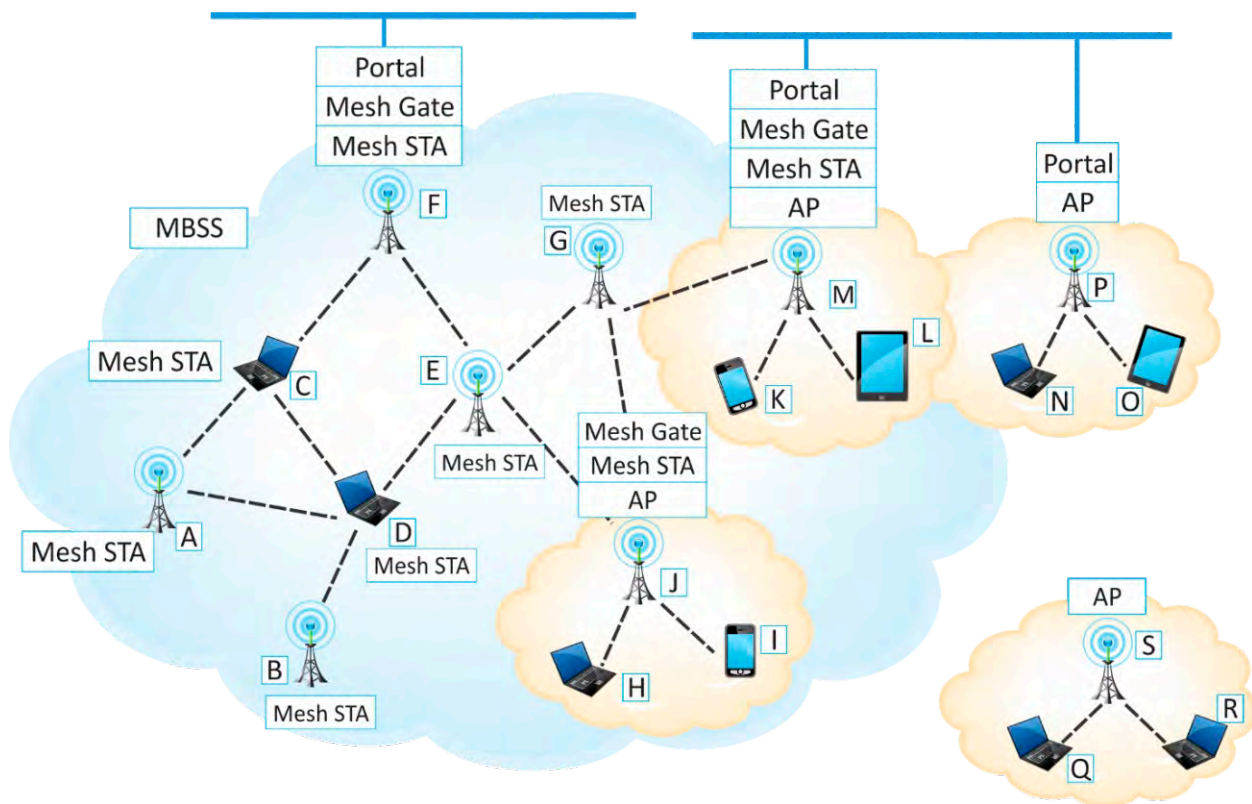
Portal
Mesh Gate
Mesh STA

Portal
Mesh Gate
Mesh STA
AP

Portal
AP

MBSS

F

Mesh STA
G

M

P

Mesh STA
C

E

L

K

N

O

Mesh Gate
Mesh STA
AP

Mesh STA

A

D

Mesh STA

Mesh STA

J

I

AP

S

B

Mesh STA

H

R

Q